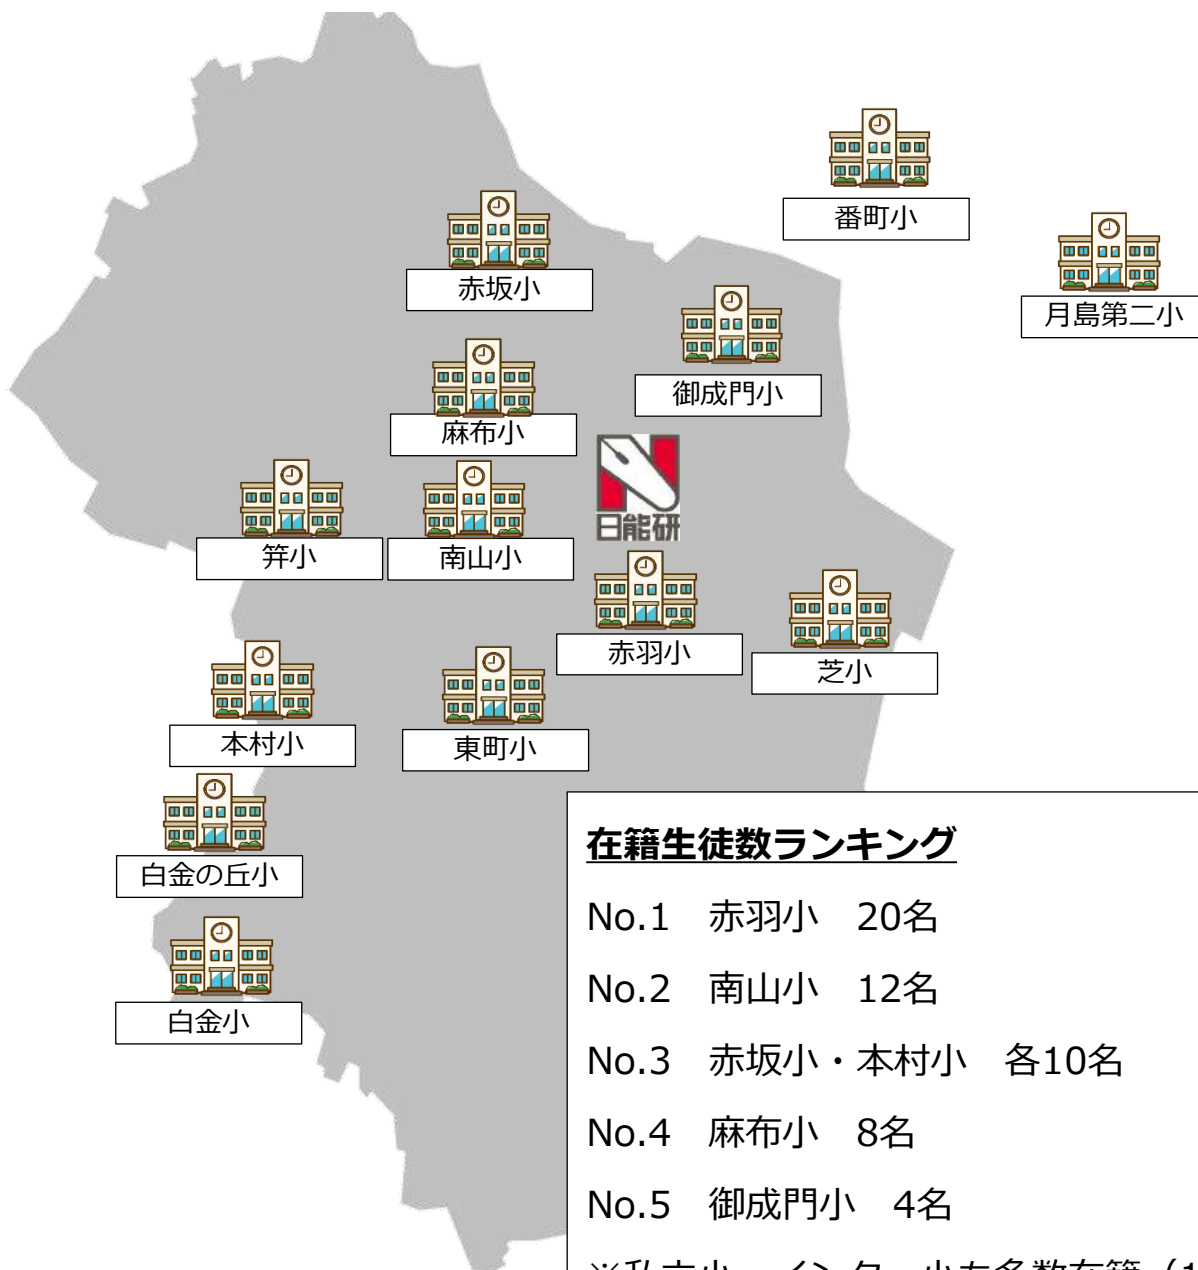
番町小

月島第二小

赤坂小

御成門小

麻布小

日能研

笄小

南山小

赤羽小

芝小

本村小

東町小

白金の丘小

白金小

在籍生徒数ランキング

No.1　赤羽小　20名

No.2　南山小　12名

No.3　赤坂小・本村小　各10名

No.4　麻布小　8名

No.5　御成門小　4名

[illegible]